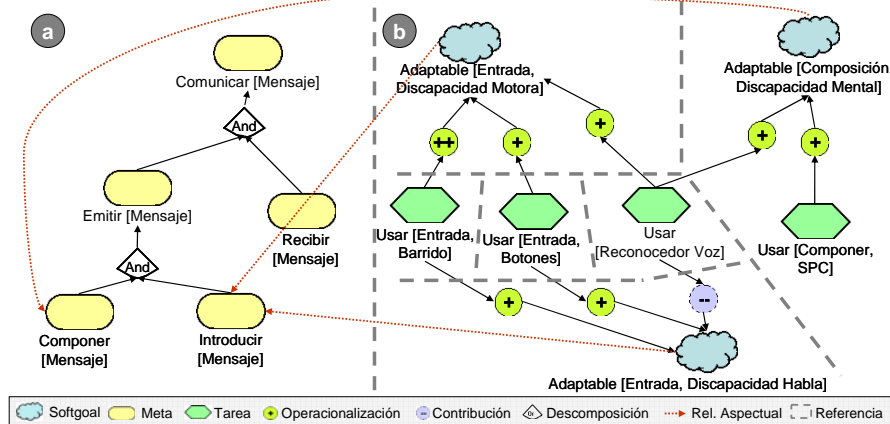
a

Comunicar [Mensaje]

And

Emitir [Mensaje]

Recibir [Mensaje]

And

Componer [Mensaje]

Introducir [Mensaje]

b

Adaptable [Entrada, Discapacidad Motora]

Adaptable [Composición Discapacidad Mental]

++

+

+

+

+

Usar [Entrada, Barrido]

Usar [Entrada, Botones]

Usar [Reconocedor Voz]

Usar [Componer, SPC]

+

+

--

Adaptable [Entrada, Discapacidad Habla]

Softgoal Meta Tarea Operacionalización Contribución Descomposición Rel. Aspectual Referencia